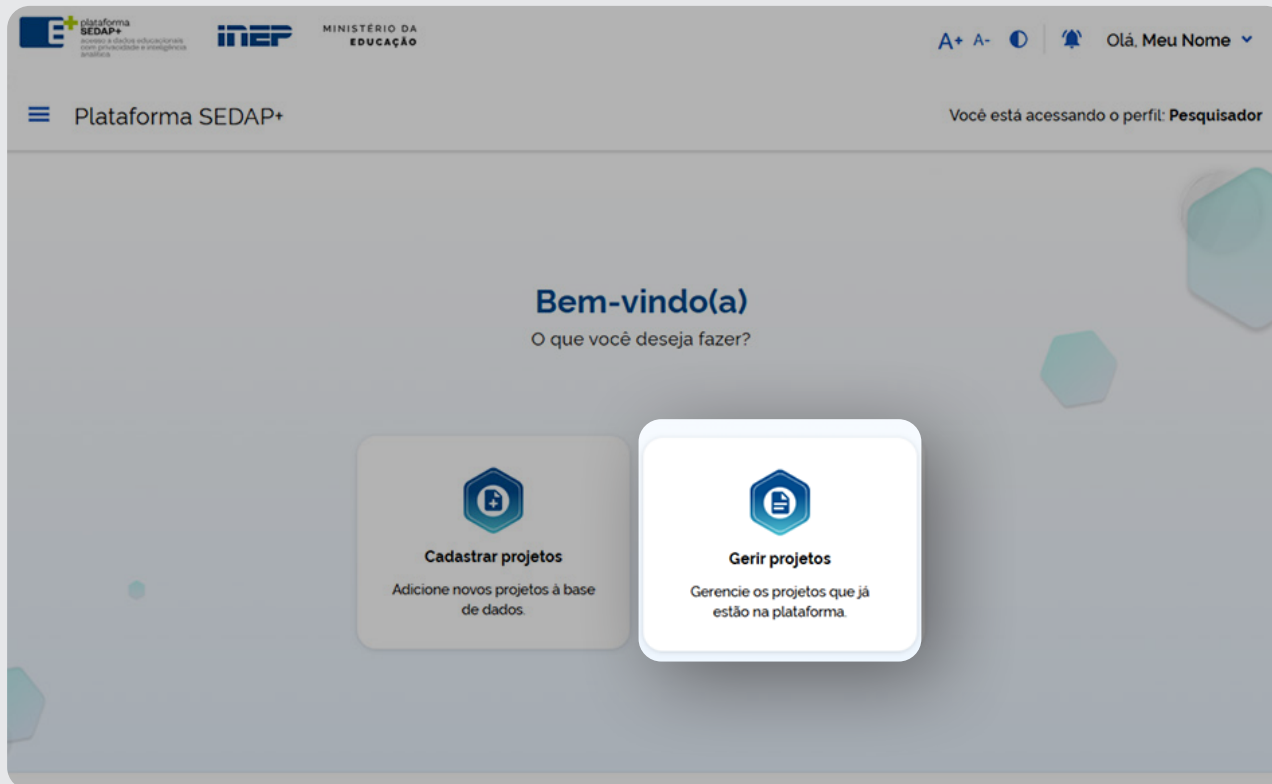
plataforma SEDAP+ acesso a dados educacionais com privacidade e inteligência analítica

inep

MINISTÉRIO DA EDUCAÇÃO

A+ A- Olá, Meu Nome

Plataforma SEDAP+

Você está acessando o perfil: Pesquisador

Bem-vindo(a)
O que você deseja fazer?

Cadastrar projetos
Adicione novos projetos à base de dados.

Gerir projetos
Gerencie os projetos que já estão na plataforma.